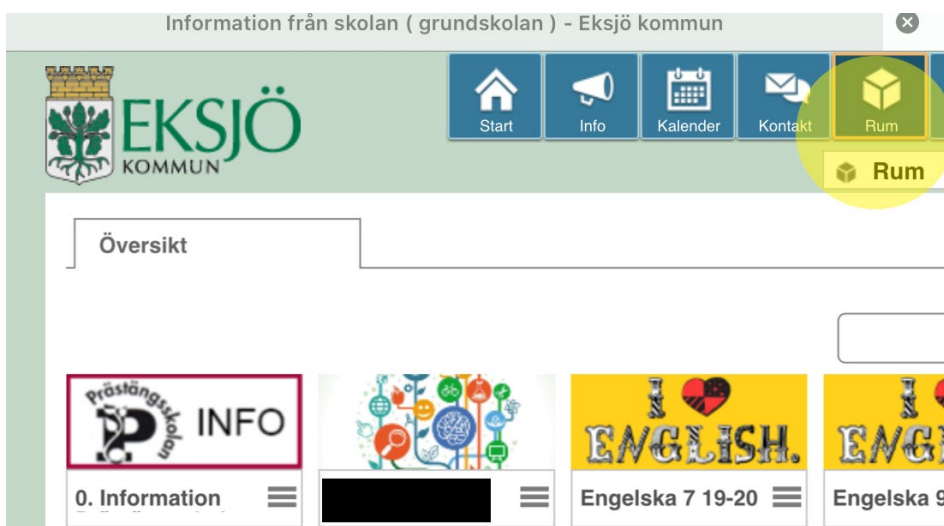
Information från skolan ( grundskolan ) - Eksjö kommun

EKSJÖ
KOMMUN

Start
Info
Kalender
Kontakt
Rum

Rum

Översikt

Prästängsskolan
P
INFO

0. Information

I ❤ ENGLISH.

Engelska 7 19-20

I ❤ ENG

Engelska 9